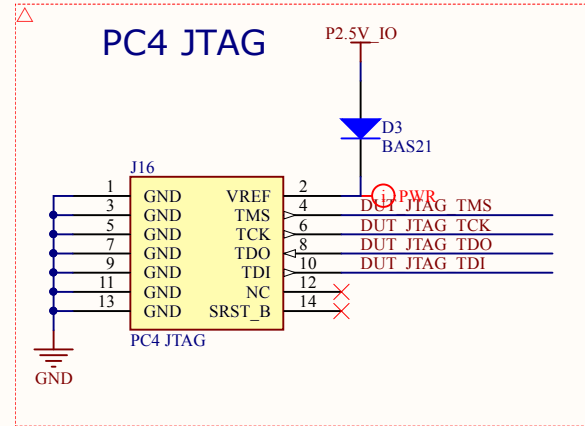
PC4 JTAG

P2.5V_IO

D3
BAS21

J16

| | | | |
|---|---|---|---|
| 1 | GND | VREF | 2 |
| 3 | GND | TMS | 4 |
| 5 | GND | TCK | 6 |
| 7 | GND | TDO | 8 |
| 9 | GND | TDI | 10 |
| 11 | GND | NC | 12 |
| 13 | GND | SRST_B | 14 |

PC4 JTAG

PWR
DUT_JTAG_TMS
DUT_JTAG_TCK
DUT_JTAG_TDO
DUT_JTAG_TDI

GND